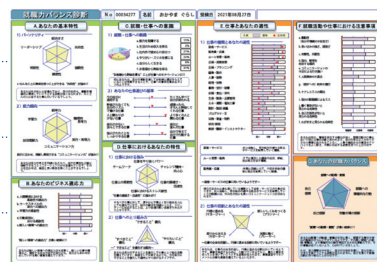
就職力バランス診断

No. 00036277 氏名 おかやま ぐらし 受験日 2021年09月27日

A.あなたの基本特性

1) パーソナリティ

2) 能力傾向

B.あなたのビジネス適応力

C.就職・仕事への意識

1) 就職・仕事への意識

2) あなたの仕事選びの基準

D.仕事におけるあなたの特性

1) 仕事に対する意識

2) 仕事への取り組み方

E.仕事とあなたの適性

1) 仕事の領域とあなたの適性

2) 仕事の役割とあなたの適性

F.就職活動や仕事における注意事項

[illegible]